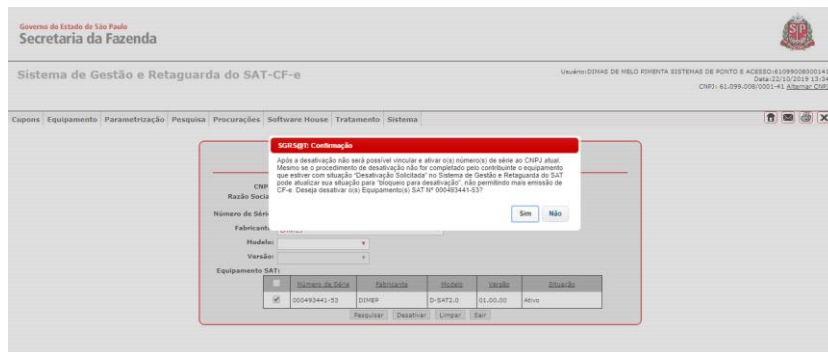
Governo do Estado de São Paulo
Secretaria da Fazenda

Sistema de Gestão e Retaguarda do SAT-CF-e

Usuário:DIMAS DE MELO PIMENTA SISTEMAS DE PONTO E ACESSO-610990080001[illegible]
Data:22/10/2019 13:3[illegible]
CNPJ: 61.099.008/0001-41 Alterar CNP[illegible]

Cupons | Equipamento | Parametrização | Pesquisa | Procurações | Software House | Tratamento | Sistema

SGRS@T: Confirmação

Após a desativação não será possível vincular e ativar o(s) número(s) de série ao CNPJ atual. Mesmo se o procedimento de desativação não for completado pelo contribuinte o equipamento que estiver com situação "Desativação Solicitada" no Sistema de Gestão e Retaguarda do SAT pode atualizar sua situação para "bloqueio para desativação", não permitindo mais emissão de CF-e. Deseja desativar o(s) Equipamento(s) SAT Nº 000493441-53?

Sim | Não

CNP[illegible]
Razão Socia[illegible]
Número de Séri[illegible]
Fabricant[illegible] DIMEP
Modelo:
Versão:
Equipamento SAT:

| | Número de Série | Fabricante | Modelo | Versão | Situação |
|---|---|---|---|---|---|
| ✔ | 000493441-53 | DIMEP | D-SAT2.0 | 01.00.00 | Ativo |

Pesquisar | Desativar | Limpar | Sair